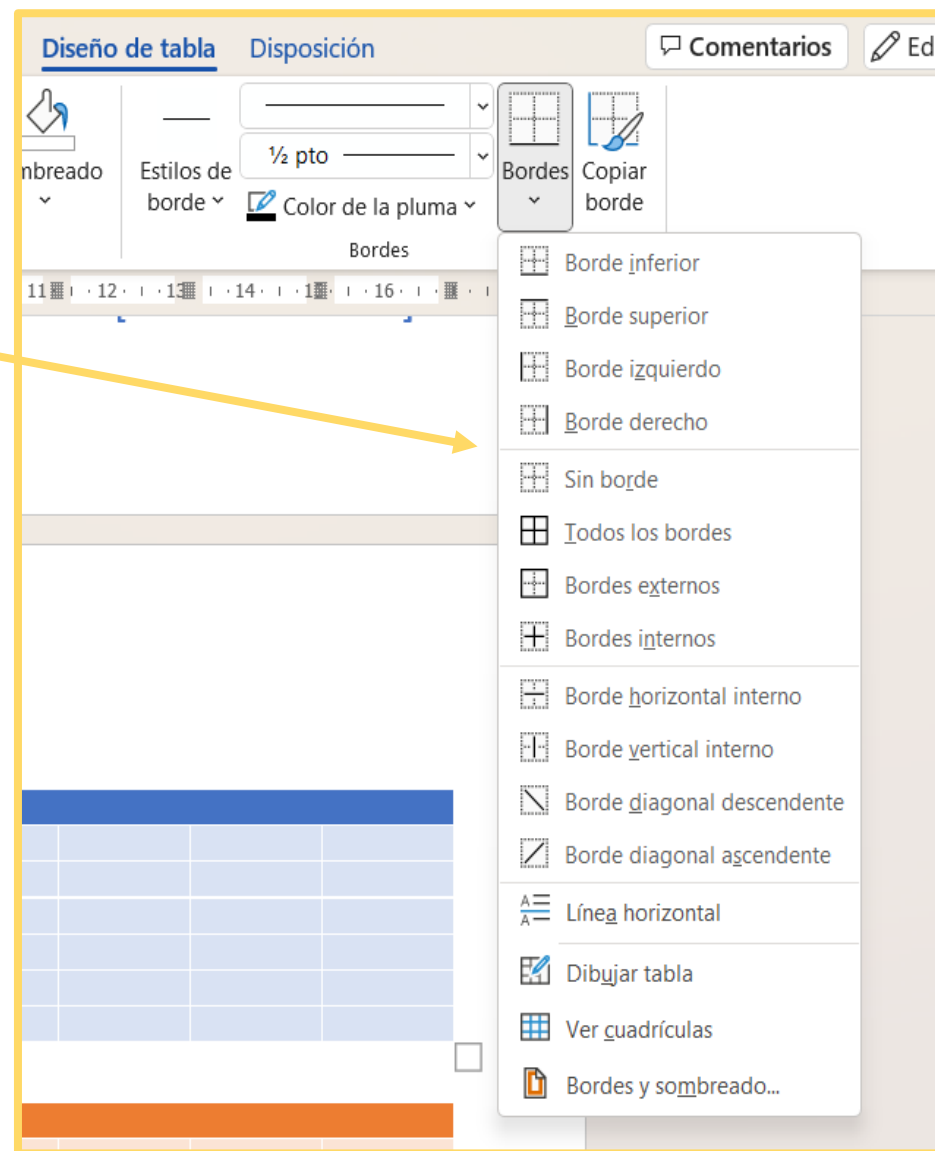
Diseño de tabla Disposición

Comentarios

Ed

nbreado

Estilos de borde

½ pto

Color de la pluma

Bordes

Bordes

Copiar borde

11 · 12 · 13 · 14 · 1 · 16 ·

Borde inferior

Borde superior

Borde izquierdo

Borde derecho

Sin borde

Todos los bordes

Bordes externos

Bordes internos

Borde horizontal interno

Borde vertical interno

Borde diagonal descendente

Borde diagonal ascendente

Línea horizontal

Dibujar tabla

Ver cuadrículas

Bordes y sombreado...